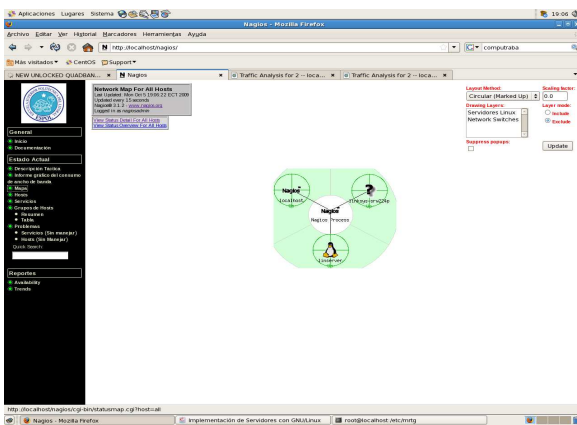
Aplicaciones Lugares Sistema

19:06

Nagios - Mozilla Firefox

Archivo Editar Ver Historial Marcadores Herramientas Ayuda

http://localhost/nagios/

computraba

Más visitados CentOS Support

NEW UNLOCKED QUADRAN... Nagios Traffic Analysis for 2 -- loca... Traffic Analysis for 2 -- loca...

Network Map For All Hosts
Last Updated: Mon Oct 5 19:06:22 ECT 2009
Updated every 15 seconds
Nagios® 3.1.2 - www.nagios.org
Logged in as nagiosadmin

View Status Detail For All Hosts
View Status Overview For All Hosts

Layout Method:
Circular (Marked Up)

Scaling factor:
0.0

Drawing Layers:
Servidores Linux
Network Switches

Layer mode:
Include
Exclude

Suppress popups:

Update

General
Inicio
Documentación

Estado Actual
Descripcion Tactica
Informe grafico del consumo de ancho de banda
Mapas
Hosts
Servicios
Grupos de Hosts
Resumen
Table
Problemas
Servicios (Sin manejar)
Hosts (Sin Manejar)
Quick Search:

Reportes
Availability
Trends

Nagios
localhost
Nagios
Nagios Process
Unknown
linuxserver

http://localhost/nagios/cgi-bin/statusmap.cgi?host=all

Nagios - Mozilla Firefox
Implementación de Servidores con GNU/Linux
root@localhost:/etc/mrtg